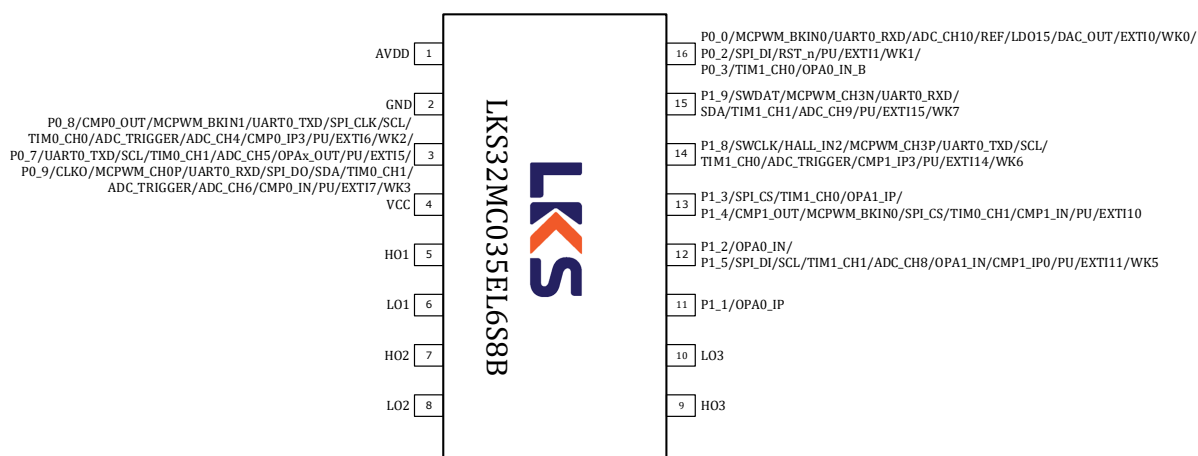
AVDD 1

GND 2

P0_8/CMP0_OUT/MCPWM_BKIN1/UART0_TXD/SPI_CLK/SCL/TIM0_CH0/ADC_TRIGGER/ADC_CH4/CMP0_IP3/PU/EXTI6/WK2/P0_7/UART0_TXD/SCL/TIM0_CH1/ADC_CH5/OPAx_OUT/PU/EXTI5/P0_9/CLKO/MCPWM_CH0P/UART0_RXD/SPI_DO/SDA/TIM0_CH1/ADC_TRIGGER/ADC_CH6/CMP0_IN/PU/EXTI7/WK3 3

VCC 4

HO1 5

LO1 6

HO2 7

LO2 8

LKS32MC035EL6S8B

LKS

16 P0_0/MCPWM_BKIN0/UART0_RXD/ADC_CH10/REF/LDO15/DAC_OUT/EXTI0/WK0/P0_2/SPI_DI/RST_n/PU/EXTI1/WK1/P0_3/TIM1_CH0/OPA0_IN_B

15 P1_9/SWDAT/MCPWM_CH3N/UART0_RXD/SDA/TIM1_CH1/ADC_CH9/PU/EXTI15/WK7

14 P1_8/SWCLK/HALL_IN2/MCPWM_CH3P/UART0_TXD/SCL/TIM1_CH0/ADC_TRIGGER/CMP1_IP3/PU/EXTI14/WK6

13 P1_3/SPI_CS/TIM1_CH0/OPA1_IP/P1_4/CMP1_OUT/MCPWM_BKIN0/SPI_CS/TIM0_CH1/CMP1_IN/PU/EXTI10

12 P1_2/OPA0_IN/P1_5/SPI_DI/SCL/TIM1_CH1/ADC_CH8/OPA1_IN/CMP1_IP0/PU/EXTI11/WK5

11 P1_1/OPA0_IP

10 LO3

9 HO3